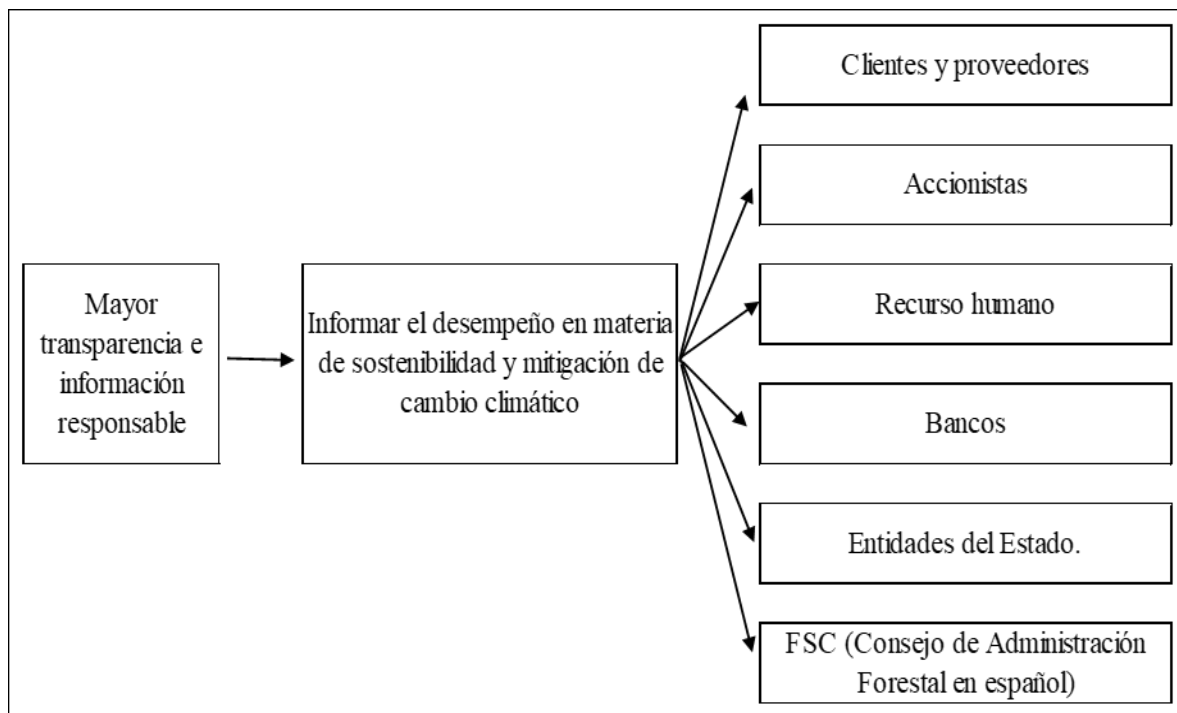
Mayor transparencia e información responsable

Informar el desempeño en materia de sostenibilidad y mitigación de cambio climático

Clientes y proveedores

Accionistas

Recurso humano

Bancos

Entidades del Estado.

FSC (Consejo de Administración Forestal en español)